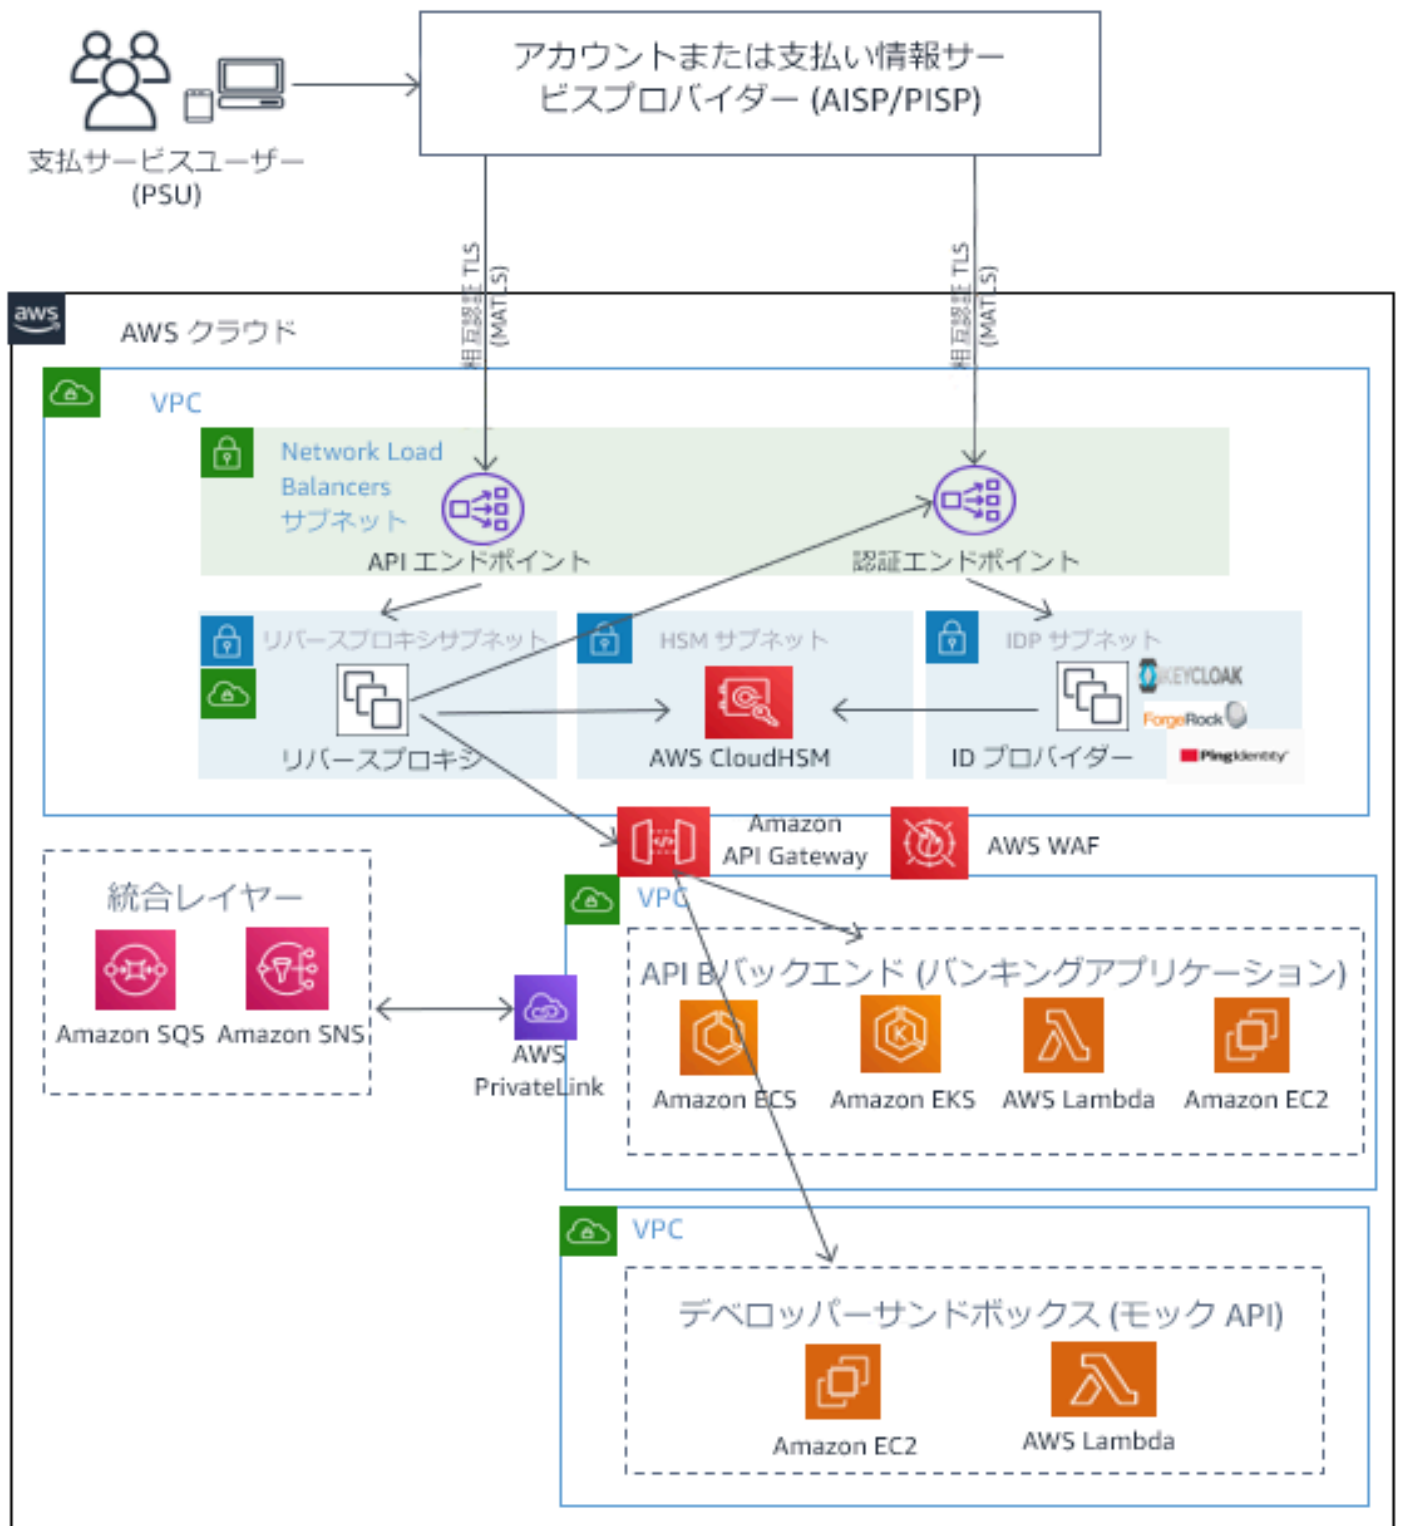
アカウントまたは支払い情報サービスプロバイダー (AISP/PISP)

支払サービスユーザー (PSU)

相互認証 TLS (MATLS)

相互認証 TLS (MATLS)

aws

AWS クラウド

VPC

Network Load Balancers サブネット

API エンドポイント

認証エンドポイント

リバースプロキシサブネット

HSM サブネット

IDP サブネット

リバースプロキシ

AWS CloudHSM

ID プロバイダー

KEYCLOAK

ForgeRock

PingIdentity

Amazon API Gateway

AWS WAF

統合レイヤー

Amazon SQS

Amazon SNS

AWS PrivateLink

VPC

API バックエンド (バンキングアプリケーション)

Amazon ECS

Amazon EKS

AWS Lambda

Amazon EC2

VPC

デベロッパーサンドボックス (モック API)

Amazon EC2

AWS Lambda